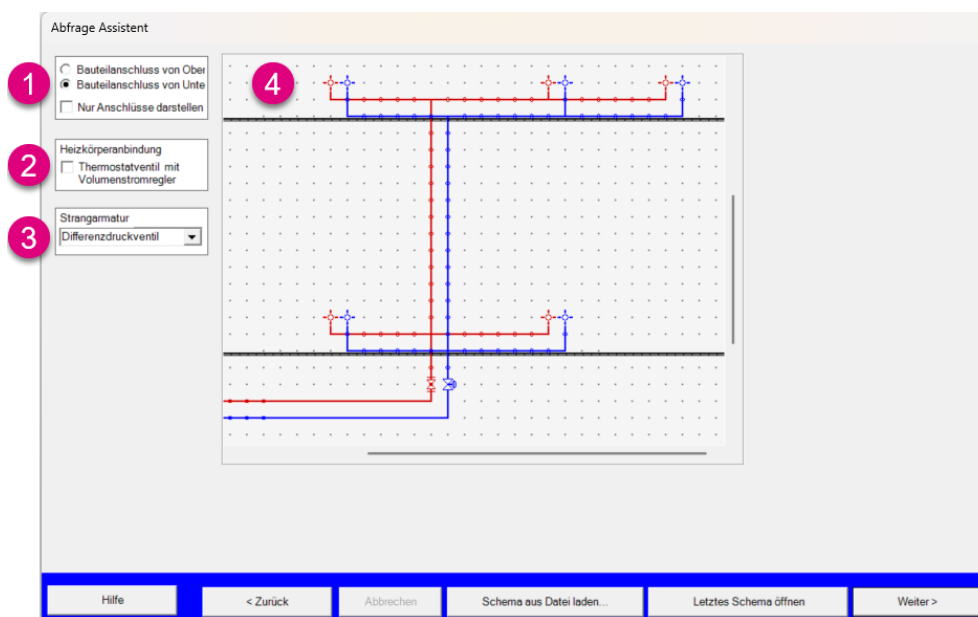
Abfrage Assistent

1

Bauteilanschluss von Ober
Bauteilanschluss von Unte
Nur Anschlüsse darstellen

2

Heizkörperanbindung
Thermostatventil mit Volumenstromregler

3

Strangarmatur
Differenzdruckventil

4

Hilfe
< Zurück
Abbrechen
Schema aus Datei laden...
Letztes Schema öffnen
Weiter >